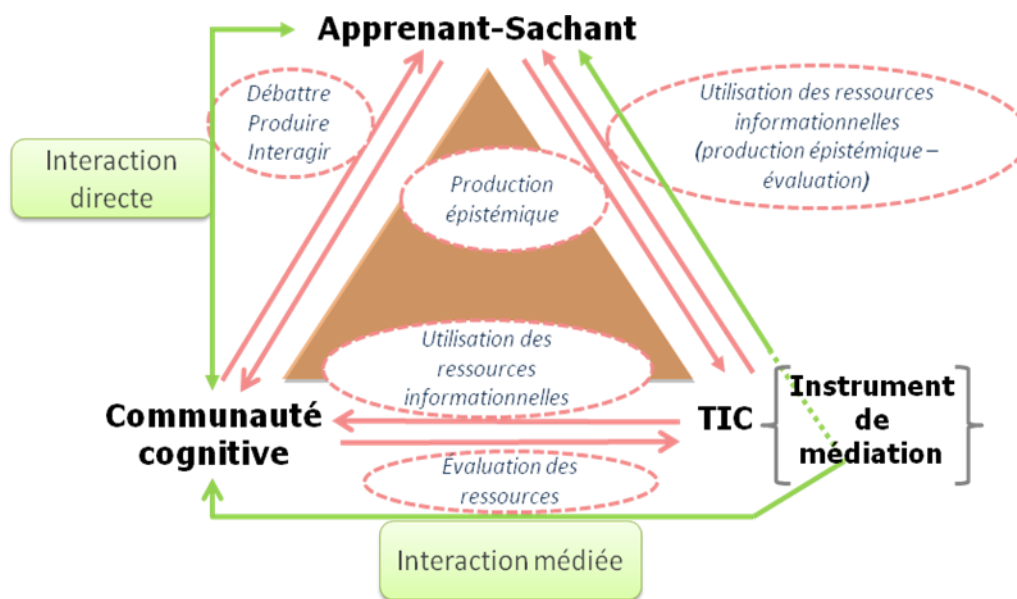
Apprenant-Sachant

Débattre Produire Interagir

Utilisation des ressources informationnelles (production épistémique – évaluation)

Interaction directe

Production épistémique

Utilisation des ressources informationnelles

Communauté cognitive

TIC

Instrument de médiation

Évaluation des ressources

Interaction médiée